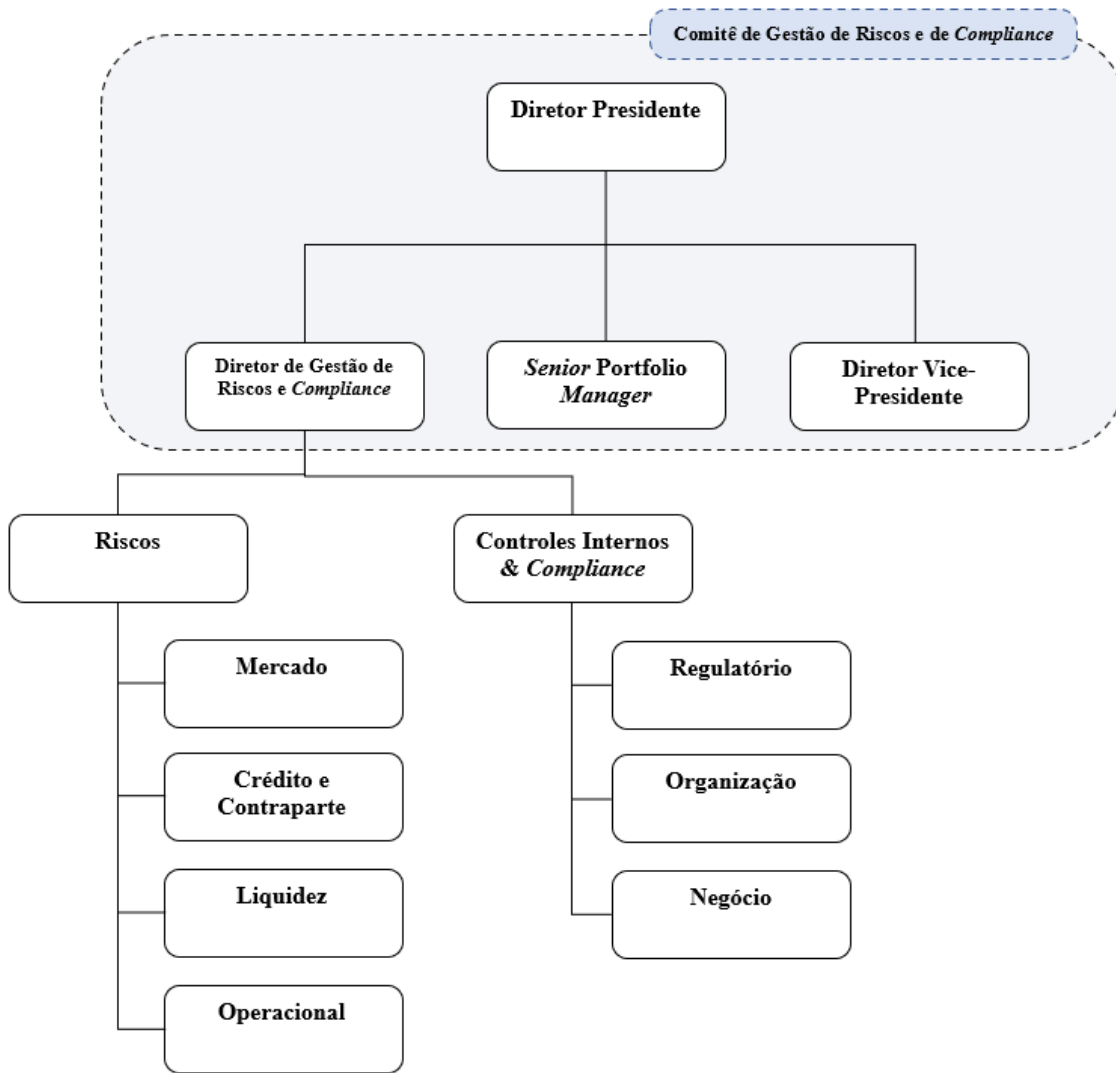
Comitê de Gestão de Riscos e de Compliance

Diretor Presidente

Diretor de Gestão de Riscos e Compliance

Senior Portfolio Manager

Diretor Vice-Presidente

Riscos

Controles Internos & Compliance

Mercado

Crédito e Contraparte

Liquidez

Operacional

Regulatório

Organização

Negócio